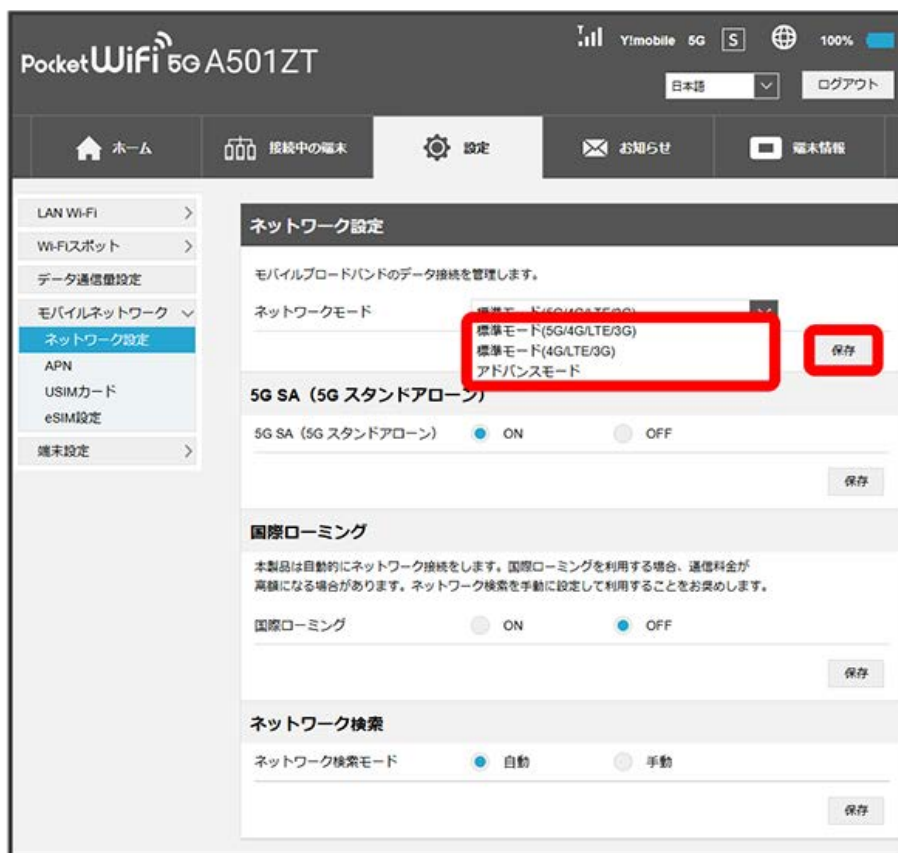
Pocket WiFi 5G A501ZT

Y!mobile 5G S 100%

日本語

ログアウト

ホーム

接続中の端末

設定

お知らせ

端末情報

LAN Wi-Fi

Wi-Fiスポット

データ通信量設定

モバイルネットワーク

ネットワーク設定

APN

USIMカード

eSIM設定

端末設定

ネットワーク設定

モバイルブロードバンドのデータ接続を管理します。

ネットワークモード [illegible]

標準モード(5G/4G/LTE/3G)
標準モード(4G/LTE/3G)
アドバンスモード

保存

5G SA（5G スタンドアローン）

5G SA（5G スタンドアローン） ON OFF

保存

国際ローミング

本製品は自動的にネットワーク接続をします。国際ローミングを利用する場合、通信料金が高額になる場合があります。ネットワーク検索を手動に設定して利用することをお奨めします。

国際ローミング ON OFF

保存

ネットワーク検索

ネットワーク検索モード 自動 手動

保存